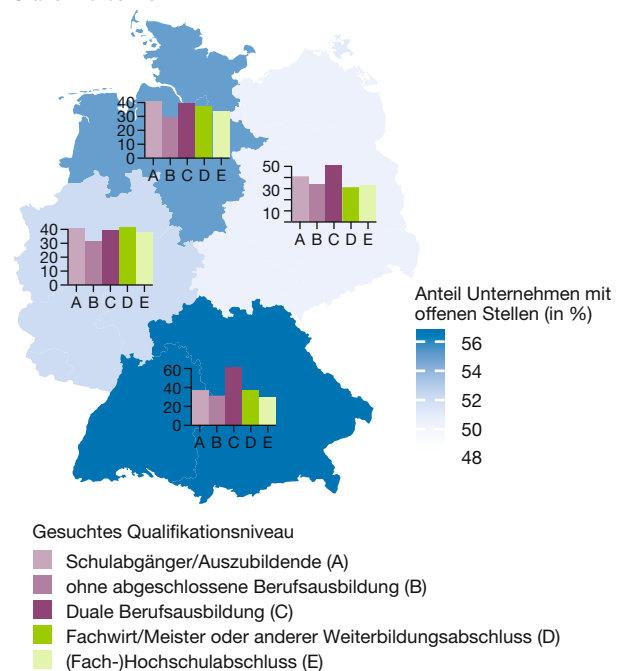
40
30
20
10
0
A B C D E

50
30
10
A B C D E

40
30
20
10
0
A B C D E

60
40
20
0
A B C D E

Anteil Unternehmen mit offenen Stellen (in %)
56
54
52
50
48

Gesuchtes Qualifikationsniveau
Schulabgänger/Auszubildende (A)
ohne abgeschlossene Berufsausbildung (B)
Duale Berufsausbildung (C)
Fachwirt/Meister oder anderer Weiterbildungsabschluss (D)
(Fach-)Hochschulabschluss (E)